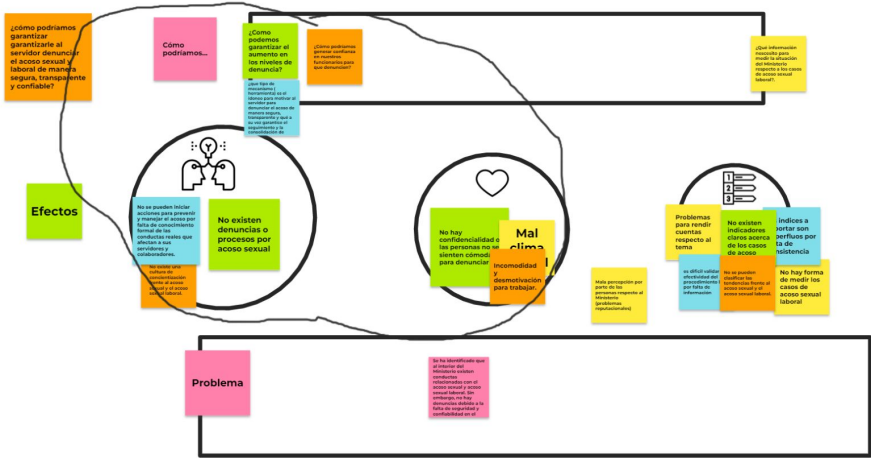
¿cómo podríamos garantizar garantizarle al servidor denunciar el acoso sexual y laboral de manera segura, transparente y confiable?

Cómo podríamos...

¿Como podemos garantizar el aumento en los niveles de denuncia?

¿Cómo podríamos generar confianza en nuestros funcionarios para que denuncien?

¿Que tipo de mecanismo ( herramienta) es el idóneo para motivar al servidor para denunciar el acoso de manera segura, transparente y que a su vez garantice el seguimiento y la consolidación de

¿Qué información necesito para medir la situación del Ministerio respecto a los casos de acoso sexual laboral?

Efectos

No se pueden iniciar acciones para prevenir y manejar el acoso por falta de conocimiento formal de las conductas reales que afectan a sus servidores y colaboradores.

No existe una cultura de concientización frente al acoso laboral y el acoso sexual laboral.

No existen denuncias o procesos por acoso sexual

No hay confidencialidad o las personas no se sienten cómodas para denunciar

Mal clima

Incomodidad y desmotivación para trabajar.

Mala percepción por parte de las personas respecto al Ministerio (problemas reputacionales)

Problemas para rendir cuentas respecto al tema

Es difícil validar la efectividad del procedimiento por falta de información

No existen indicadores claros acerca de los casos de acoso

No se pueden clasificar las tendencias frente al acoso sexual y el acoso sexual laboral.

Indices a portar son perfluos por falta de consistencia

No hay forma de medir los casos de acoso sexual laboral

Problema

Se ha identificado que al interior del Ministerio existen conductas relacionadas con el acoso sexual y acoso sexual laboral. Sin embargo, no hay denuncias debido a la falta de seguridad y confiabilidad en el